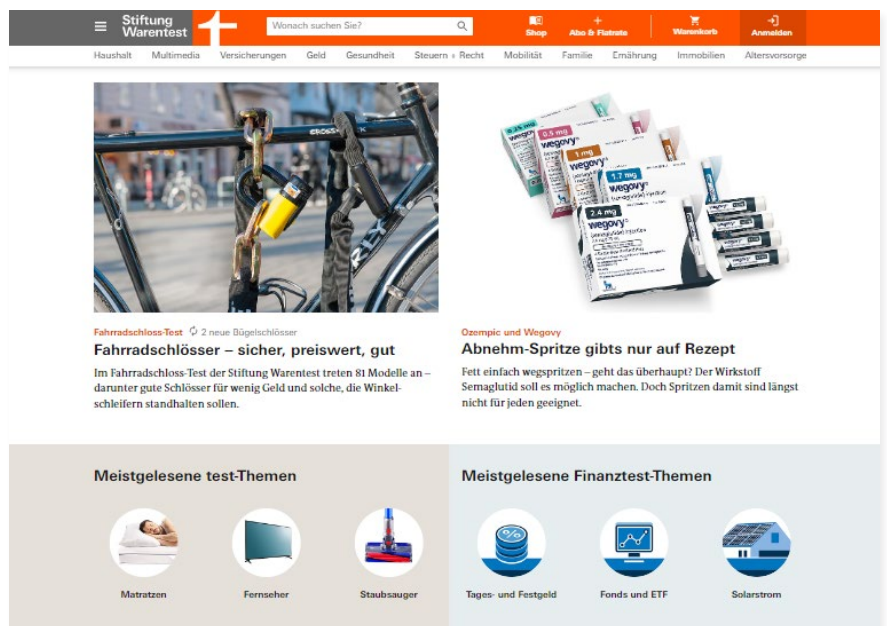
Stiftung Warentest

Wonach suchen Sie?

Shop

Abo & Flatrate

Warenkorb

Anmelden

Haushalt Multimedia Versicherungen Geld Gesundheit Steuern + Recht Mobilität Familie Ernährung Immobilien Altersvorsorge

Fahrradschloss-Test 2 neue Bügelschlösser

Fahrradschlösser – sicher, preiswert, gut

Im Fahrradschloss-Test der Stiftung Warentest treten 81 Modelle an – darunter gute Schlösser für wenig Geld und solche, die Winkelschleifern standhalten sollen.

Ozempic und Wegovy

Abnehm-Spritze gibts nur auf Rezept

Fett einfach wegspritzen – geht das überhaupt? Der Wirkstoff Semaglutid soll es möglich machen. Doch Spritzen damit sind längst nicht für jeden geeignet.

Meistgelesene test-Themen

Matratzen

Fernseher

Staubsauger

Meistgelesene Finanztest-Themen

Tages- und Festgeld

Fonds und ETF

Solarstrom